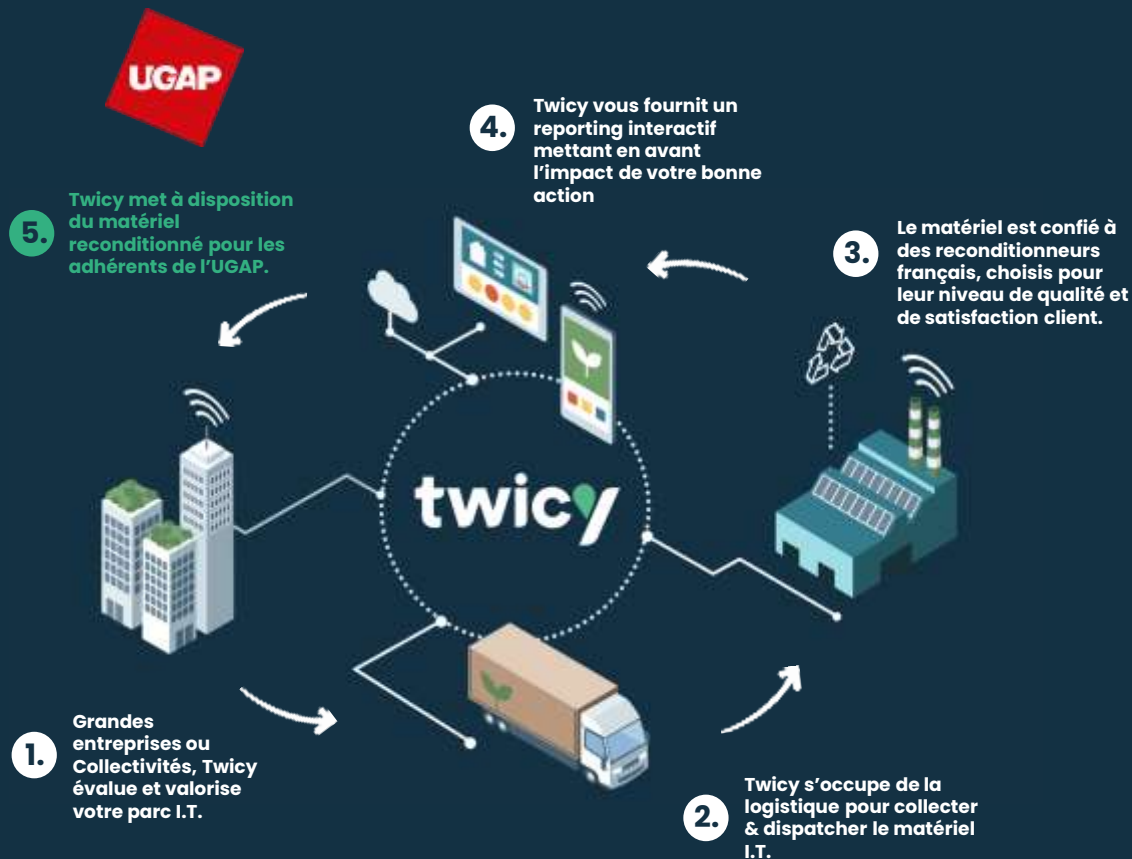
UGAP

4. Twicy vous fournit un reporting interactif mettant en avant l'impact de votre bonne action

5. Twicy met à disposition du matériel reconditionné pour les adhérents de l'UGAP.

3. Le matériel est confié à des reconditionneurs français, choisis pour leur niveau de qualité et de satisfaction client.

twicy

1. Grandes entreprises ou Collectivités, Twicy évalue et valorise votre parc I.T.

2. Twicy s'occupe de la logistique pour collecter & dispatcher le matériel I.T.